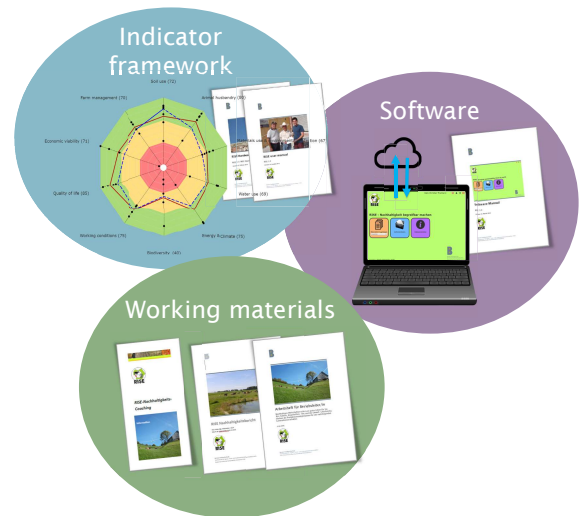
Indicator framework

Soil use (70)

Animal husbandry (80)

Farm management (79)

Economic viability (71)

Quality of life (88)

Working conditions (79)

Biodiversity (60)

Energy & climate (75)

Water use (68)

RISE Handbuch

RISE Leitfaden

Software

RISE – Nachhaltigkeit begreifbar machen

Software-Manual

Working materials

RISE-Nachhaltigkeits-Coaching

RISE Nachhaltigkeitsbericht

Arbeitsheft für Betriebsleiter/in

RISE